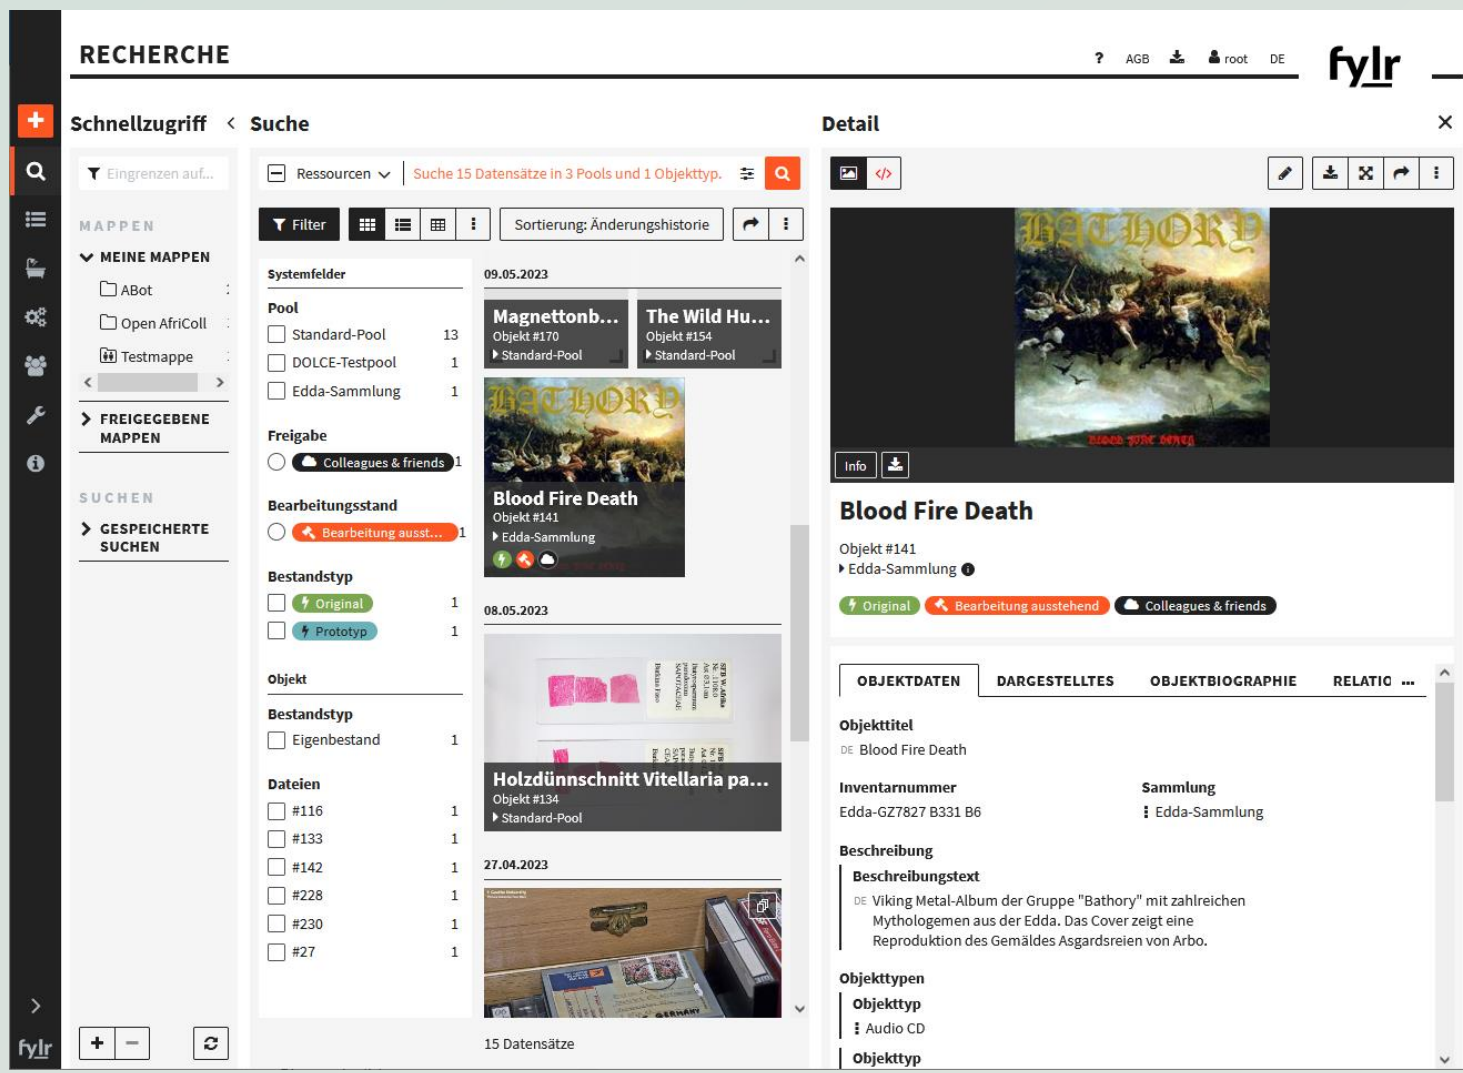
RECHERCHE

? AGB root DE

fylr

Schnellzugriff

Eingrenzen auf...

MAPPEN

MEINE MAPPEN

ABot

Open AfriColl

Testmappe

FREIGEGEBENE MAPPEN

SUCHEN

GESPEICHERTE SUCHEN

Suche

Ressourcen

Suche 15 Datensätze in 3 Pools und 1 Objekttyp.

Filter

Sortierung: Änderungshistorie

Systemfelder

Pool

Standard-Pool 13

DOLCE-Testpool 1

Edda-Sammlung 1

Freigabe

Colleagues & friends 1

Bearbeitungsstand

Bearbeitung ausst... 1

Bestandstyp

Original 1

Prototyp 1

Objekt

Bestandstyp

Eigenbestand 1

Dateien

#116 1

#133 1

#142 1

#228 1

#230 1

#27 1

09.05.2023

Magnettonb...
Objekt #170
Standard-Pool

The Wild Hu...
Objekt #154
Standard-Pool

BATHORY

Blood Fire Death
Objekt #141
Edda-Sammlung

08.05.2023

Holzdünnschnitt Vitellaria pa...
Objekt #134
Standard-Pool

27.04.2023

15 Datensätze

Detail

BATHORY

Info

Blood Fire Death

Objekt #141
Edda-Sammlung

Original Bearbeitung ausstehend Colleagues & friends

OBJEKTDATEN DARGESTELLTES OBJEKTBIOGRAPHIE RELATIO ...

Objekttitel
DE Blood Fire Death

Inventarnummer
Edda-GZ7827 B331 B6

Sammlung
Edda-Sammlung

Beschreibung
Beschreibungstext
DE Viking Metal-Album der Gruppe "Bathory" mit zahlreichen Mythologemen aus der Edda. Das Cover zeigt eine Reproduktion des Gemäldes Asgardsreien von Arbo.

Objekttypen
Objekttyp
Audio CD
Objekttyp

fylr